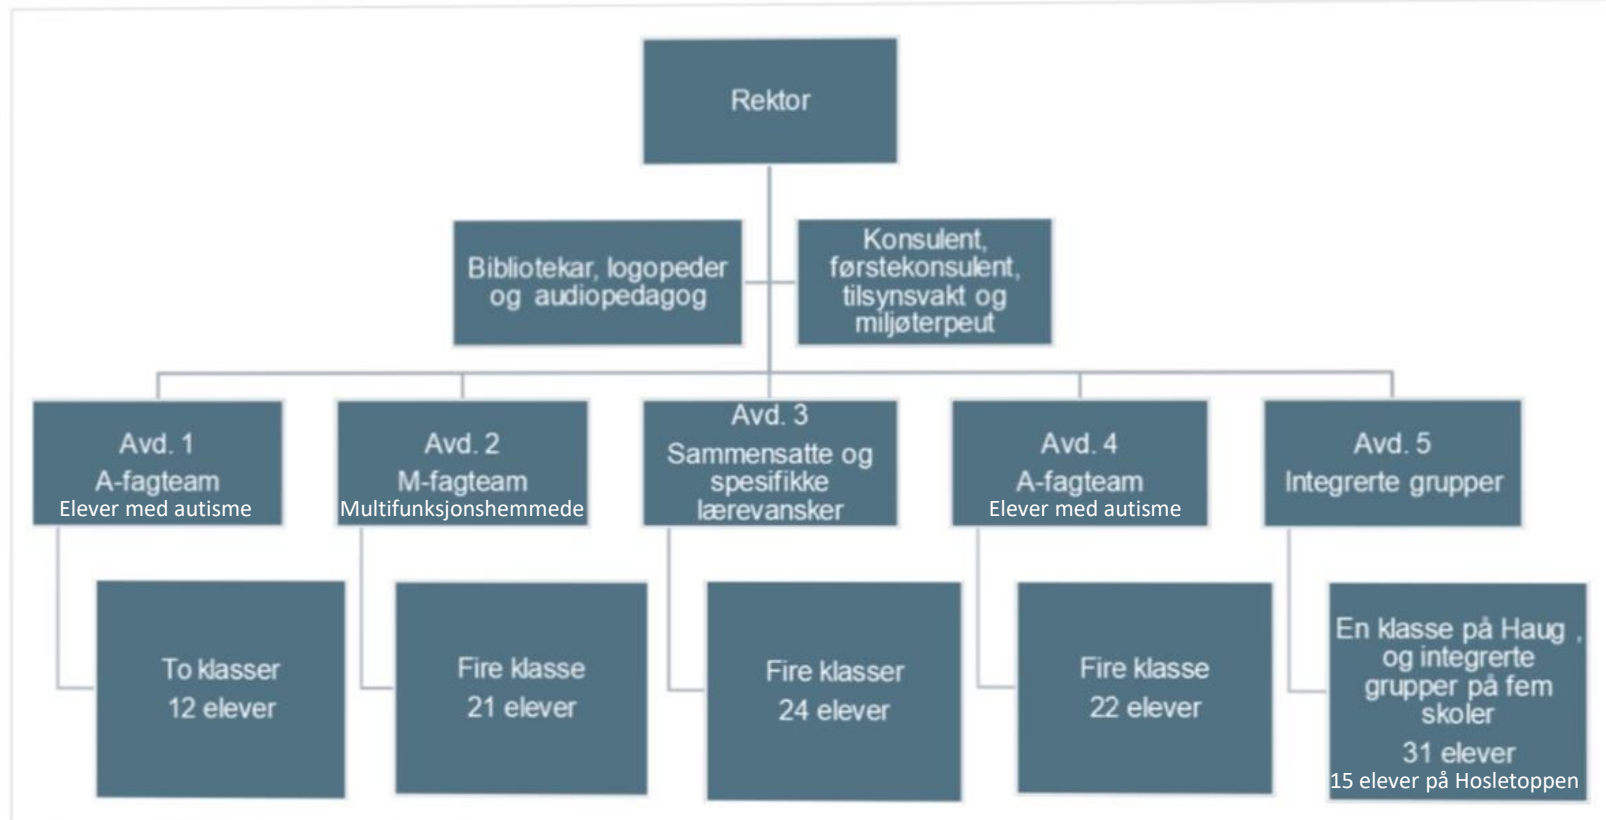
Rektor

Bibliotekar, logopeder og audiopedagog

Konsulent, førstekonsulent, tilsynsvakt og miljøterpeut

Avd. 1
A-fagteam
Elever med autisme

To klasser
12 elever

Avd. 2
M-fagteam
Multifunksjonshemmede

Fire klasse
21 elever

Avd. 3
Sammensatte og spesifikke lærevansker

Fire klasser
24 elever

Avd. 4
A-fagteam
Elever med autisme

Fire klasse
22 elever

Avd. 5
Integrerte grupper

En klasse på Haug , og integrerte grupper på fem skoler
31 elever
15 elever på Hosletoppen